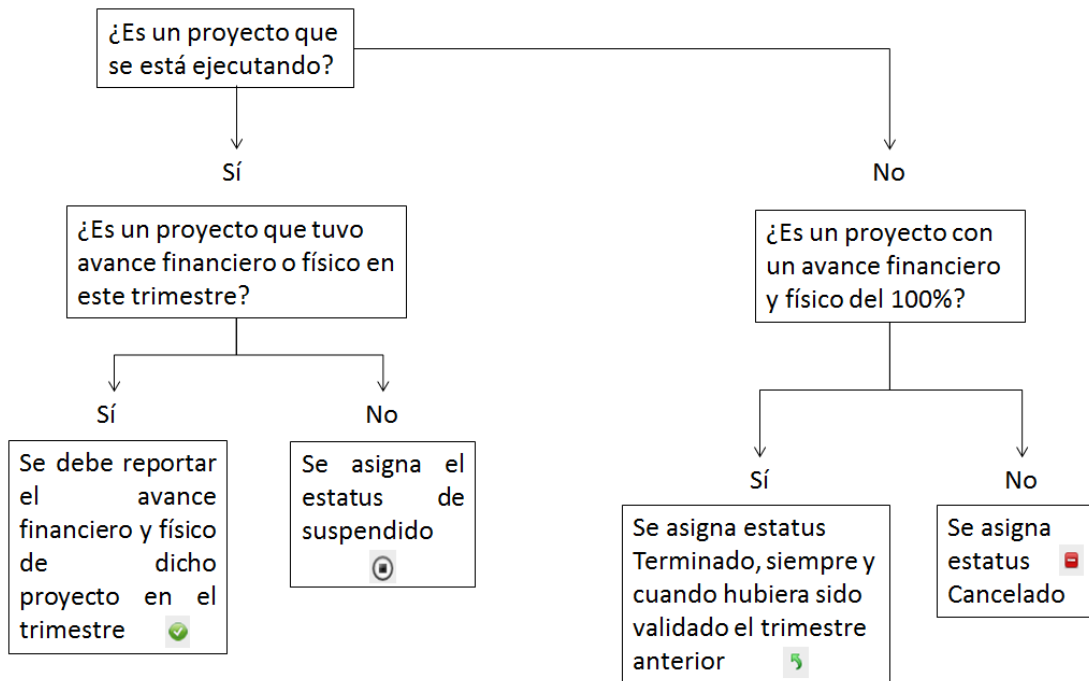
¿Es un proyecto que se está ejecutando?

Sí

No

¿Es un proyecto que tuvo avance financiero o físico en este trimestre?

¿Es un proyecto con un avance financiero y físico del 100%?

Sí

No

Sí

No

Se debe reportar el avance financiero y físico de dicho proyecto en el trimestre

Se asigna el estatus de suspendido

Se asigna estatus Terminado, siempre y cuando hubiera sido validado el trimestre anterior

Se asigna estatus Cancelado